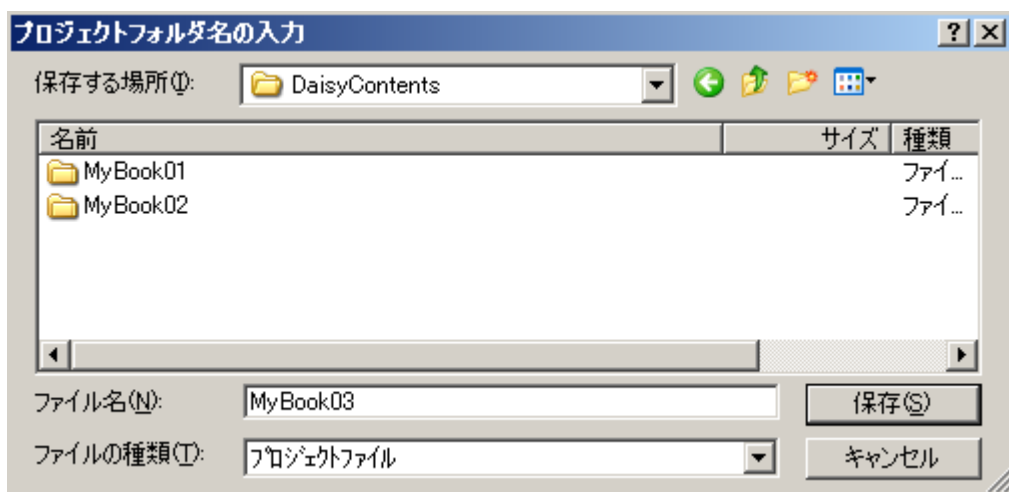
プロジェクトフォルダ名の入力

?

保存する場所(I): DaisyContents

| 名前 | サイズ | 種類 |
|---|---|---|
| MyBook01 | | ファイ... |
| MyBook02 | | ファイ... |

ファイル名(N): MyBook03

保存(S)

ファイルの種類(T): プロジェクトファイル

キャンセル